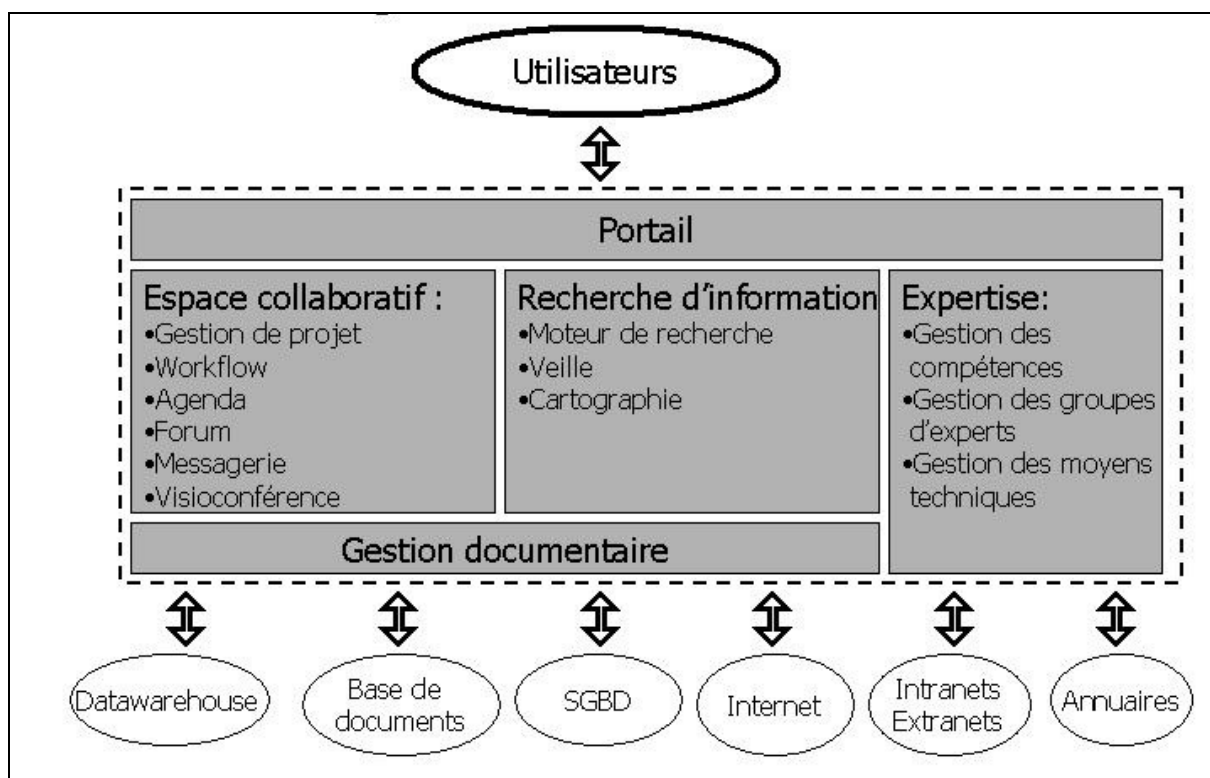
Utilisateurs

Portail

Espace collaboratif :
•Gestion de projet
•Workflow
•Agenda
•Forum
•Messagerie
•Visioconférence

Recherche d'information
•Moteur de recherche
•Veille
•Cartographie

Expertise:
•Gestion des compétences
•Gestion des groupes d'experts
•Gestion des moyens techniques

Gestion documentaire

Datawarehouse

Base de documents

SGBD

Internet

Intranets Extranets

Annuaires